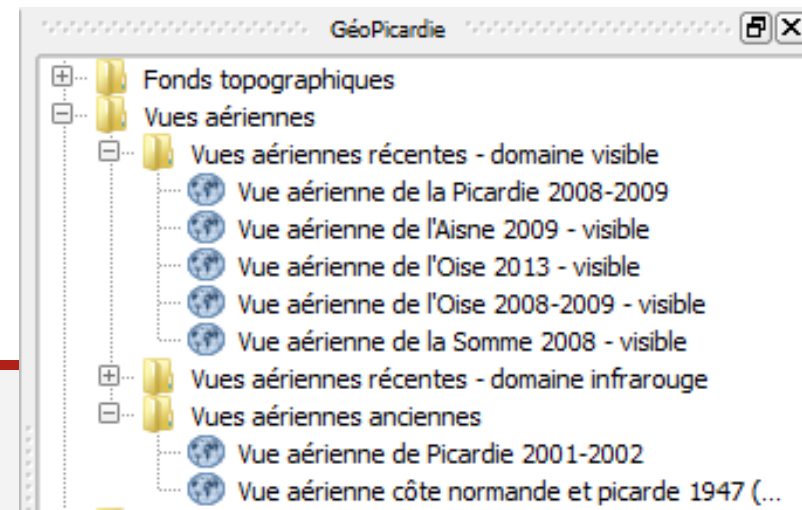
GéoPicardie

Fonds topographiques
Vues aériennes
Vues aériennes récentes - domaine visible
Vue aérienne de la Picardie 2008-2009
Vue aérienne de l'Aisne 2009 - visible
Vue aérienne de l'Oise 2013 - visible
Vue aérienne de l'Oise 2008-2009 - visible
Vue aérienne de la Somme 2008 - visible
Vues aériennes récentes - domaine infrarouge
Vues aériennes anciennes
Vue aérienne de Picardie 2001-2002
Vue aérienne côte normande et picarde 1947 (...